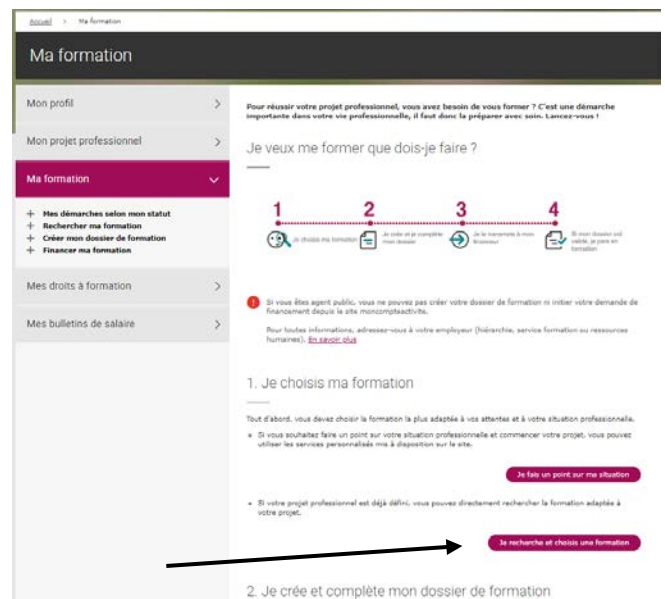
Accueil > Ma formation

Ma formation

Mon profil >

Mon projet professionnel >

Ma formation

+ Mes démarches selon mon statut
+ Rechercher ma formation
+ Créer mon dossier de formation
+ Financer ma formation

Mes droits à formation >

Mes bulletins de salaire >

Pour réussir votre projet professionnel, vous avez besoin de vous former ? C'est une démarche importante dans votre vie professionnelle, il faut donc la préparer avec soin. Lancez-vous !

Je veux me former que dois-je faire ?

1 Je choisis ma formation
2 Je crée et je complète mon dossier
3 Je le transmets à mon financeur
4 Si mon dossier est validé, je pars en formation

Si vous êtes agent public, vous ne pouvez pas créer votre dossier de formation ni initier votre demande de financement depuis le site moncompteactivite.

Pour toutes informations, adressez-vous à votre employeur (hiérarchie, service formation ou ressources humaines). En savoir plus

1. Je choisis ma formation

Tout d'abord, vous devez choisir la formation la plus adaptée à vos attentes et à votre situation professionnelle.

• Si vous souhaitez faire un point sur votre situation professionnelle et commencer votre projet, vous pouvez utiliser les services personnalisés mis à disposition sur le site.

Je fais un point sur ma situation

• Si votre projet professionnel est déjà défini, vous pouvez directement rechercher la formation adaptée à votre projet.

Je recherche et choisis une formation

2. Je crée et complète mon dossier de formation